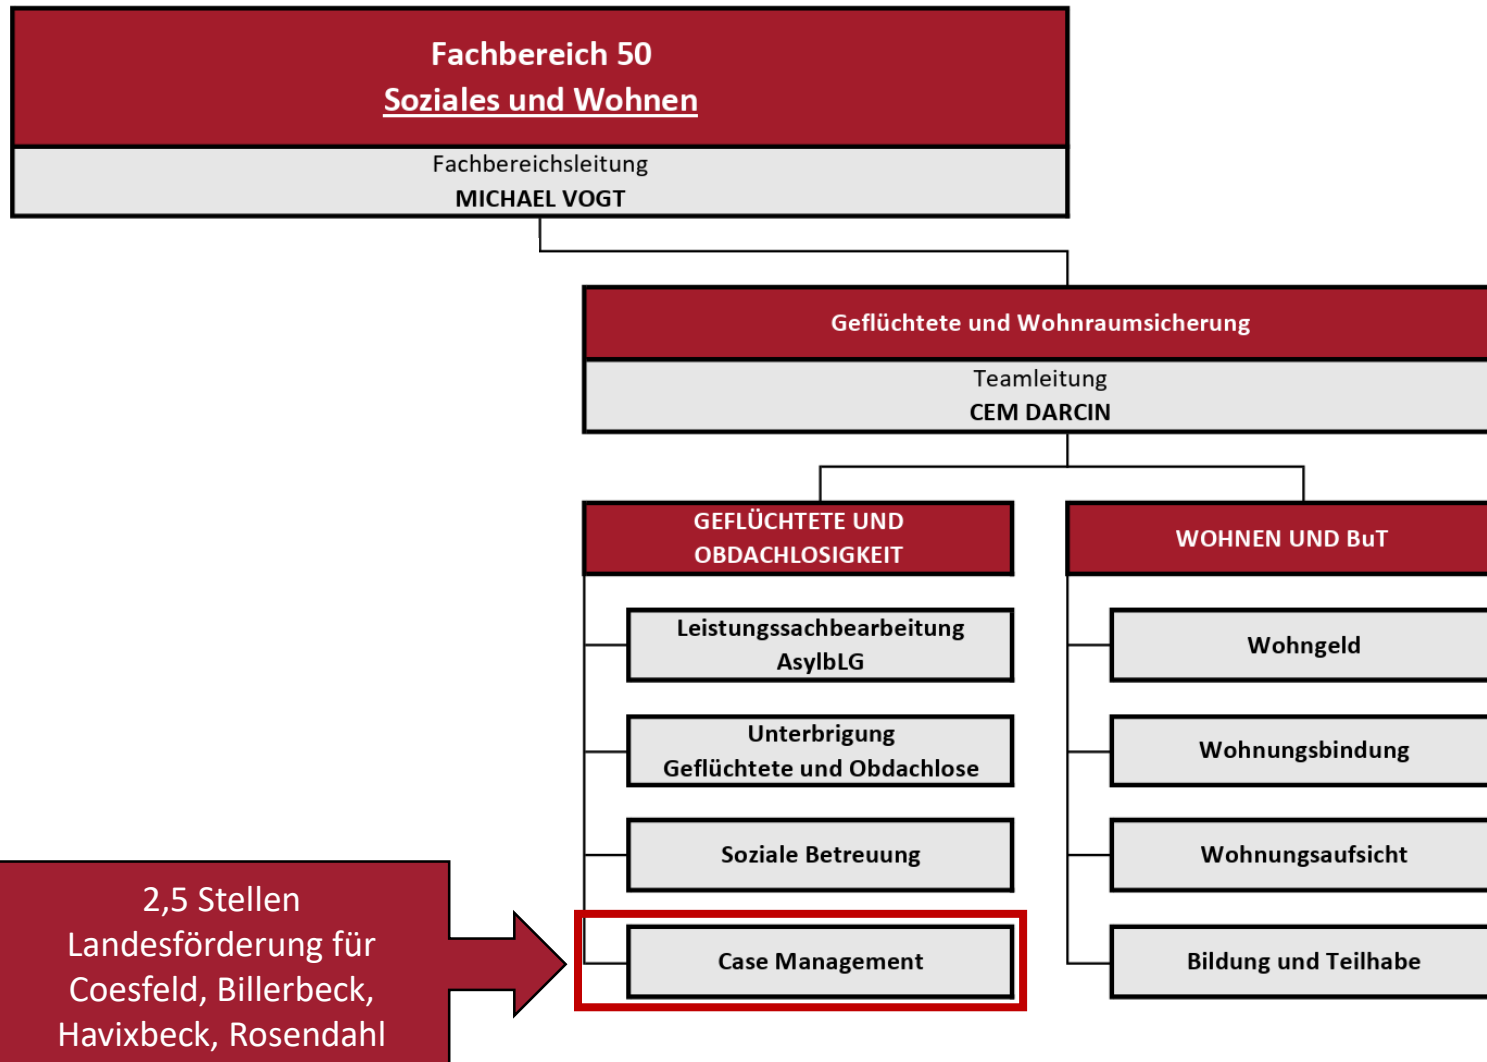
Fachbereich 50
Soziales und Wohnen

Fachbereichsleitung
MICHAEL VOGT

Geflüchtete und Wohnraumsicherung

Teamleitung
CEM DARCIN

GEFLÜCHTETE UND OBDACHLOSIGKEIT

Leistungssachbearbeitung AsylbLG

Unterbrigung Geflüchtete und Obdachlose

Soziale Betreuung

Case Management

WOHNEN UND BuT

Wohngeld

Wohnungsbindung

Wohnungsaufsicht

Bildung und Teilhabe

2,5 Stellen Landesförderung für Coesfeld, Billerbeck, Havixbeck, Rosendahl